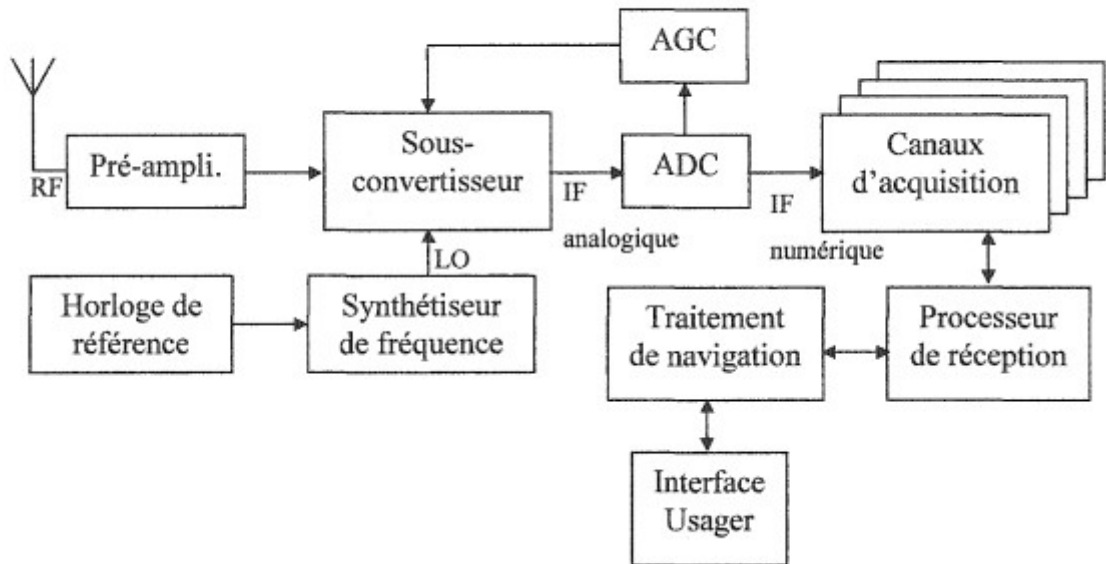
AGC

RF

Pré-ampli.

Sous-convertisseur

IF

analogique

ADC

IF

numérique

Canaux d'acquisition

LO

Horloge de référence

Synthétiseur de fréquence

Traitement de navigation

Processeur de réception

Interface Usager